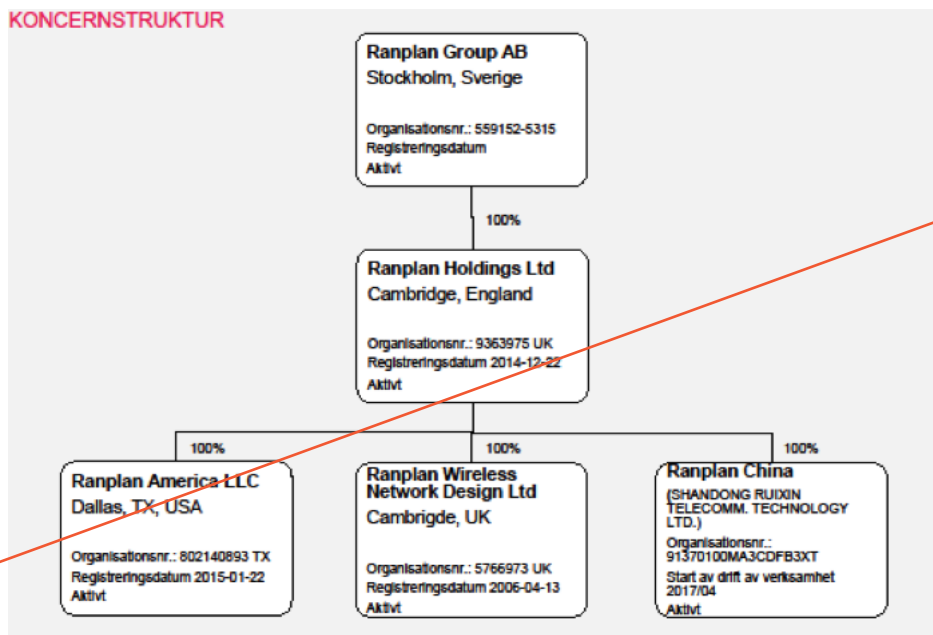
KONCERNSTRUKTUR

Ranplan Group AB
Stockholm, Sverige

Organisationsnr.: 559152-5315
Registreringsdatum
Aktivt

100%

Ranplan Holdings Ltd
Cambridge, England

Organisationsnr.: 9363975 UK
Registreringsdatum 2014-12-22
Aktivt

100%

100%

100%

Ranplan America LLC
Dallas, TX, USA

Organisationsnr.: 802140893 TX
Registreringsdatum 2015-01-22
Aktivt

Ranplan Wireless Network Design Ltd
Cambrigde, UK

Organisationsnr.: 5766973 UK
Registreringsdatum 2006-04-13
Aktivt

Ranplan China
(SHANDONG RUIXIN TELECOMM. TECHNOLOGY LTD.)
Organisationsnr.: 91370100MA3CDFB3XT
Start av drift av verksamhet 2017/04
Aktivt